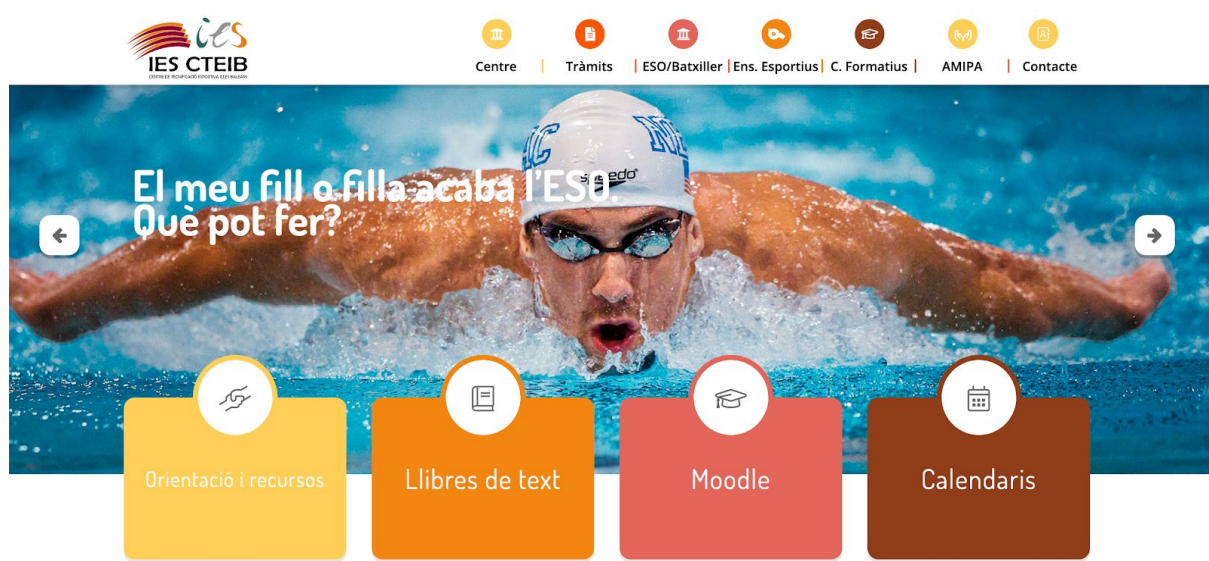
ies
IES CTEIB
CENTRE DE TECNIFICACIÓ ESPORTIVA ILLES BALEARS

Centre | Tràmits | ESO/Batxiller | Ens. Esportius | C. Formatius | AMIPA | Contacte

El meu fill o filla acaba l'ESO.
Què pot fer?

speedo

Orientació i recursos

Llibres de text

Moodle

Calendaris